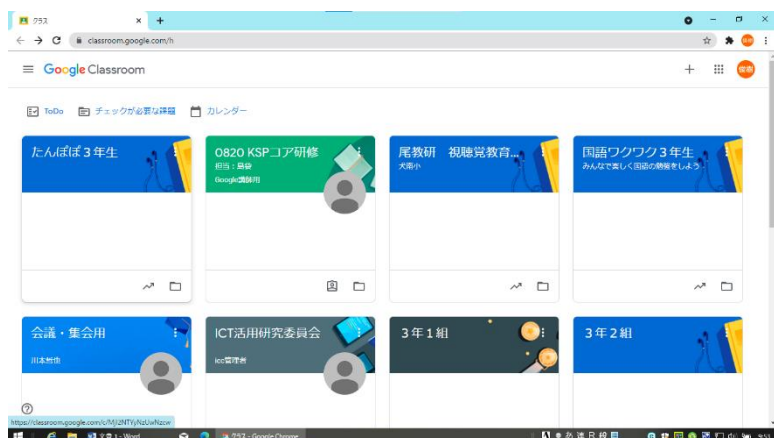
クラス
classroom.google.com/h
Google Classroom
ToDo
チェックが必要な課題
カレンダー

たんぽぽ３年生

0820 KSPコア研修
担当：藤倉
Google講師用

尾教研　視聴覚教育...
大南小

国語ワクワク３年生
みんなで楽しく国語の勉強をしよう

会議・集会用
川本拓也

ICT活用研究委員会
ict管理者

３年１組

３年２組

https://classroom.google.com/c/MjI2NTYyNzUwNzcw
文書 1 - Word
クラス - Google Chrome